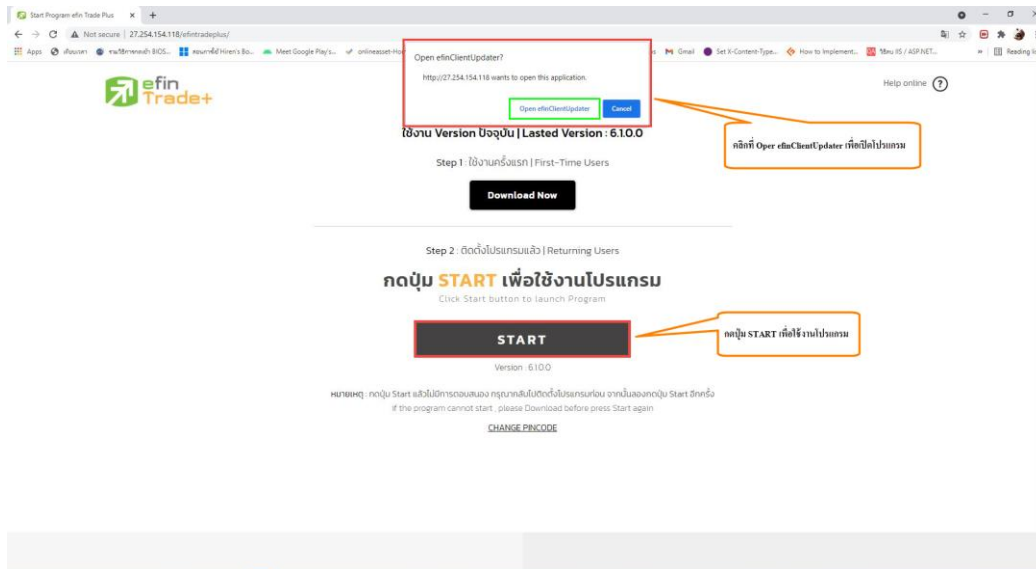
Start Program efin Trade Plus × +

← → C ▲ Not secure | 27.254.154.118/efintradeplus/

Apps เรียนภาษา รวมวิธีการเข้า BIOS... สอนการใช้ Hiren's Bo... Meet Google Play's... onlineasset-Ho... Gmail Set X-Content-Type... How to Implement... วิธีลบ IIS / ASP.NET... Reading list

efin Trade+

Help online ?

Open efinClientUpdater?

http://27.254.154.118 wants to open this application.

Open efinClientUpdater Cancel

คลิกที่ Oper efinClientUpdater เพื่อเปิดโปรแกรม

ใช้งาน Version ปัจจุบัน | Lasted Version : 6.1.0.0

Step 1 : ใช้งานครั้งแรก | First-Time Users

Download Now

Step 2 : ติดตั้งโปรแกรมแล้ว | Returning Users

กดปุ่ม START เพื่อใช้งานโปรแกรม

Click Start button to launch Program

START

กดปุ่ม START เพื่อใช้งานโปรแกรม

Version : 6.1.0.0

หมายเหตุ : กดปุ่ม Start แล้วไม่มีการตอบสนอง กรุณากลับไปติดตั้งโปรแกรมก่อน จากนั้นลองกดปุ่ม Start อีกครั้ง

If the program cannot start , please Download before press Start again

CHANGE PINCODE